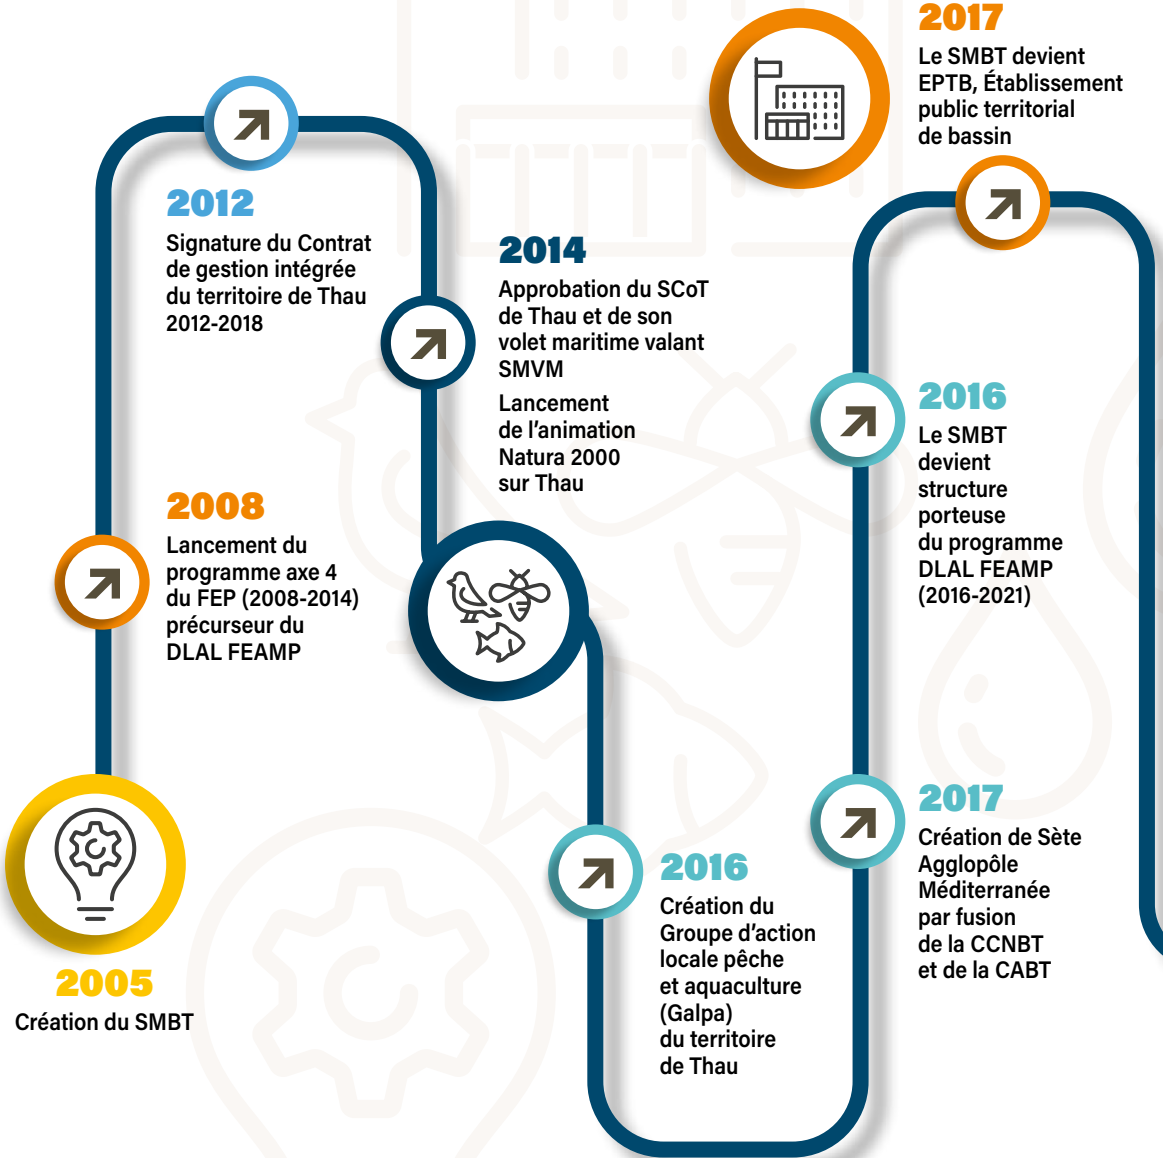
2005
Création du SMBT

2008
Lancement du programme axe 4 du FEP (2008-2014) précurseur du DLAL FEAMP

2012
Signature du Contrat de gestion intégrée du territoire de Thau 2012-2018

2014
Approbation du SCoT de Thau et de son volet maritime valant SMVM

Lancement de l'animation Natura 2000 sur Thau

2016
Création du Groupe d'action locale pêche et aquaculture (Galpa) du territoire de Thau

2016
Le SMBT devient structure porteuse du programme DLAL FEAMP (2016-2021)

2017
Création de Sète Agglopôle Méditerranée par fusion de la CCNBT et de la CABT

2017
Le SMBT devient EPTB, Établissement public territorial de bassin